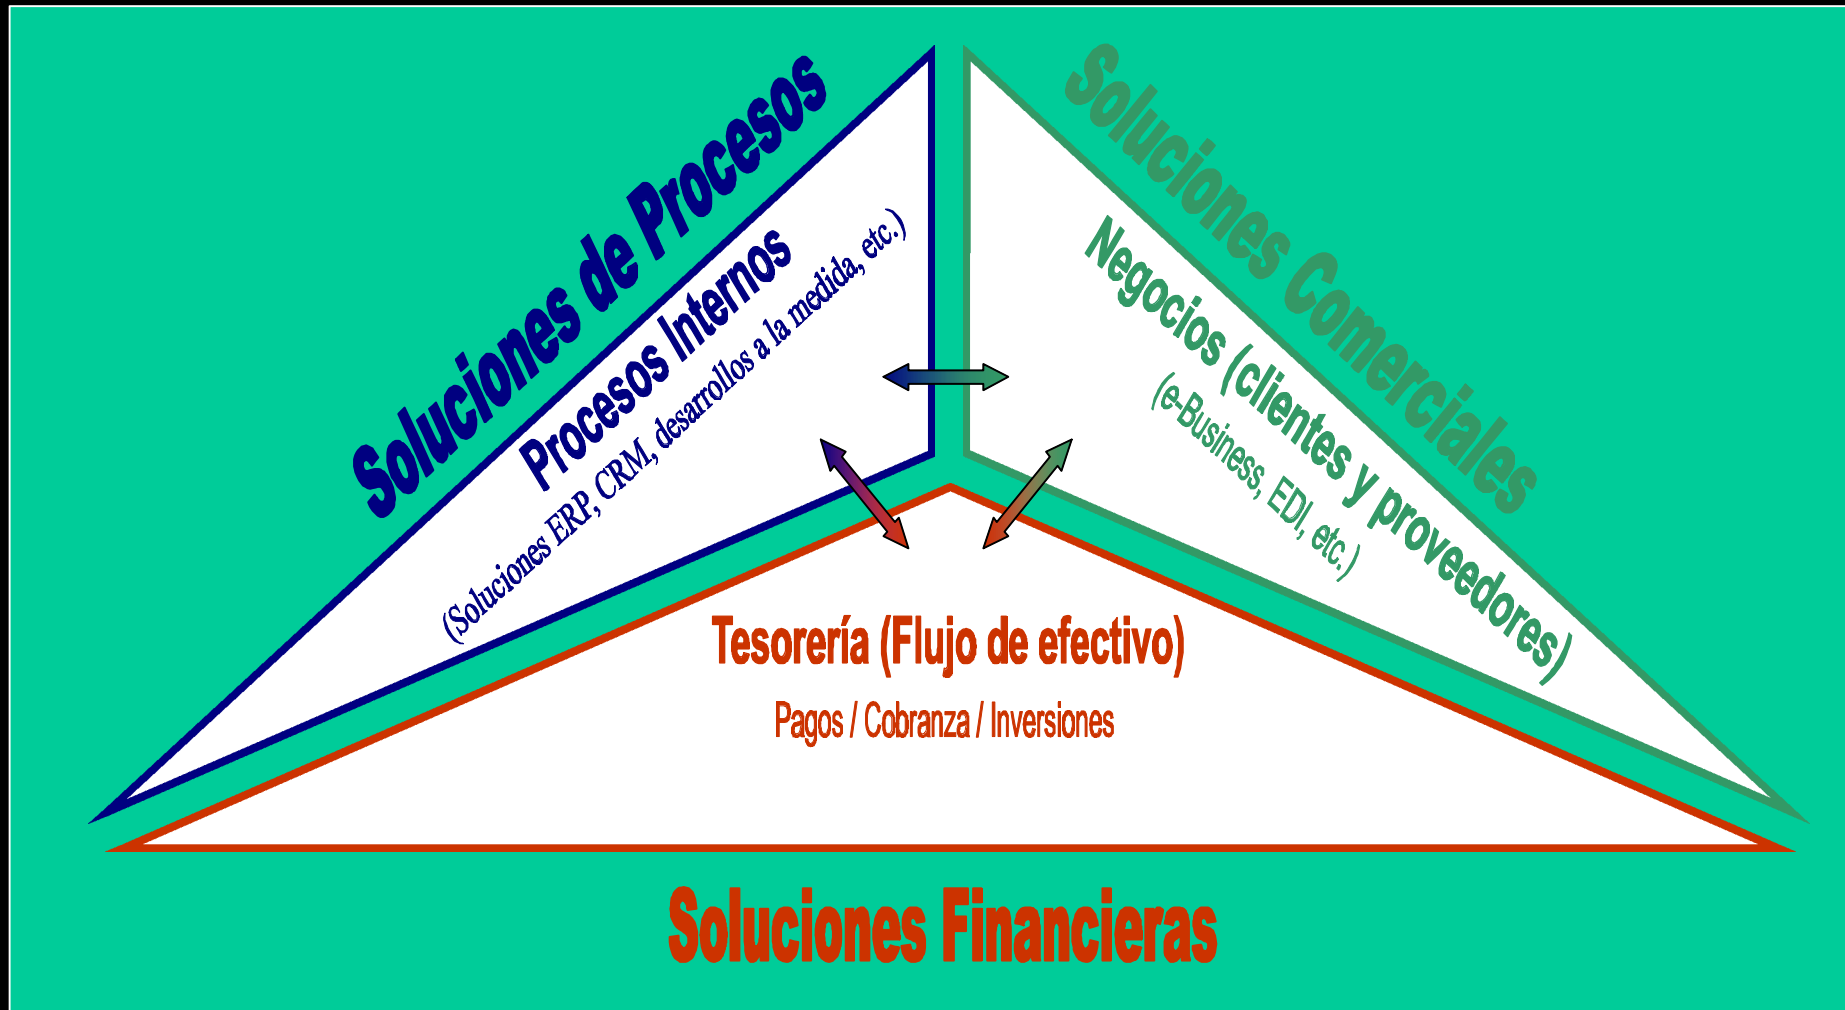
Soluciones de Procesos

Procesos Internos

(Soluciones ERP, CRM, desarrollos a la medida, etc.)

Soluciones Comerciales

Negocios (clientes y proveedores)

(e-Business, EDI, etc.)

Tesorería (Flujo de efectivo)

Pagos / Cobranza / Inversiones

Soluciones Financieras